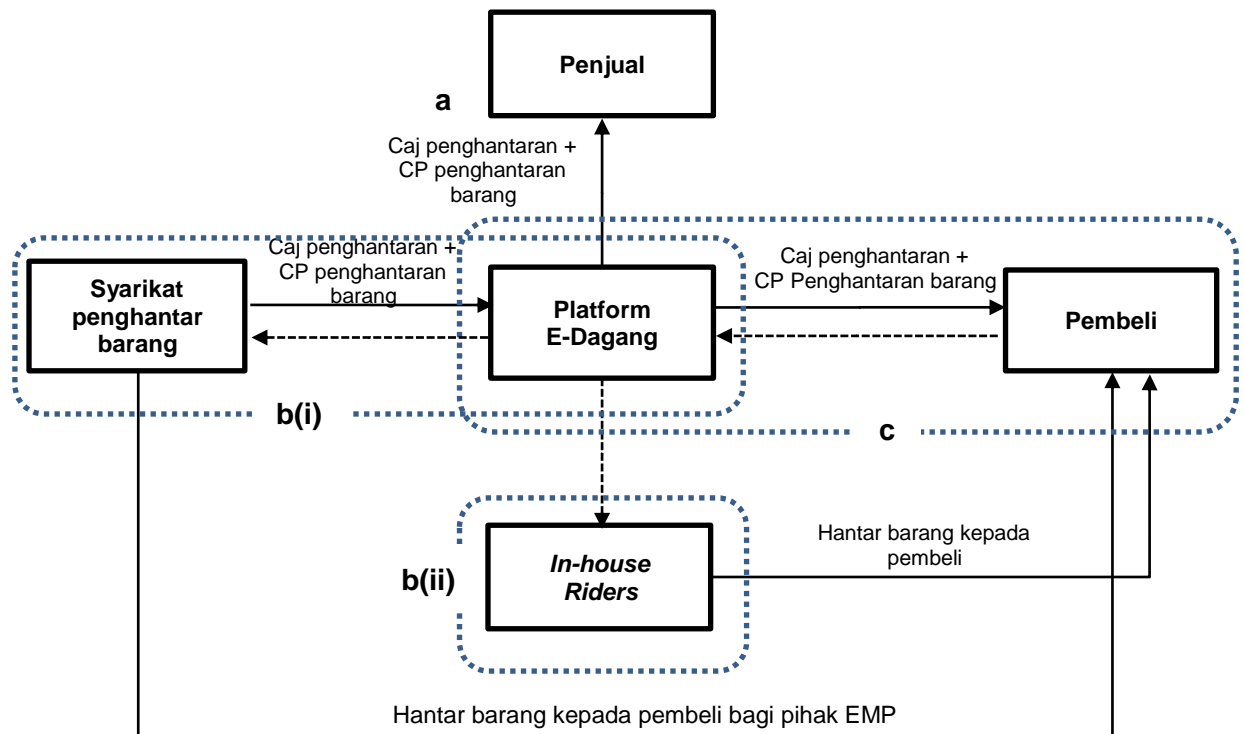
Penjual

a

Caj penghantaran + CP penghantaran barang

Caj penghantaran + CP penghantaran barang

Syarikat penghantar barang

Platform E-Dagang

Caj penghantaran + CP Penghantaran barang

Pembeli

b(i)

c

b(ii)

*In-house Riders*

Hantar barang kepada pembeli

Hantar barang kepada pembeli bagi pihak EMP